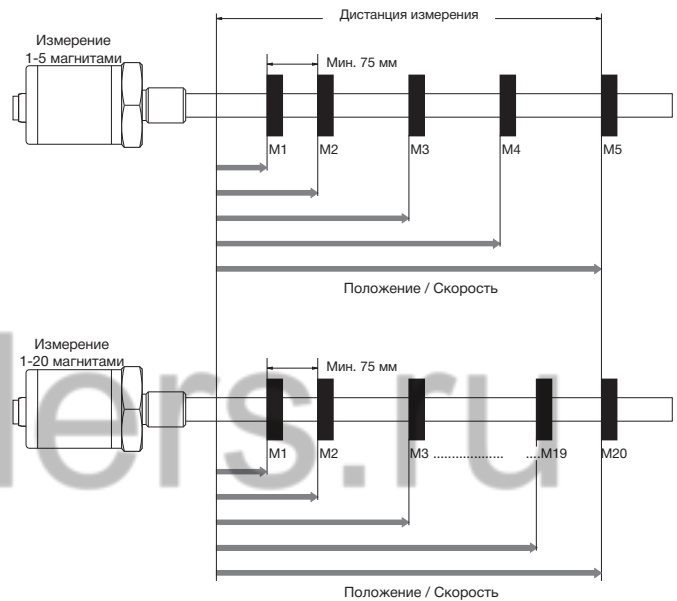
Дистанция измерения

Измерение 1-5 магнитами

Мин. 75 мм

M1
M2
M3
M4
M5

Положение / Скорость

Измерение 1-20 магнитами

Мин. 75 мм

M1
M2
M3 ..................
....M19
M20

Положение / Скорость

lers.ru